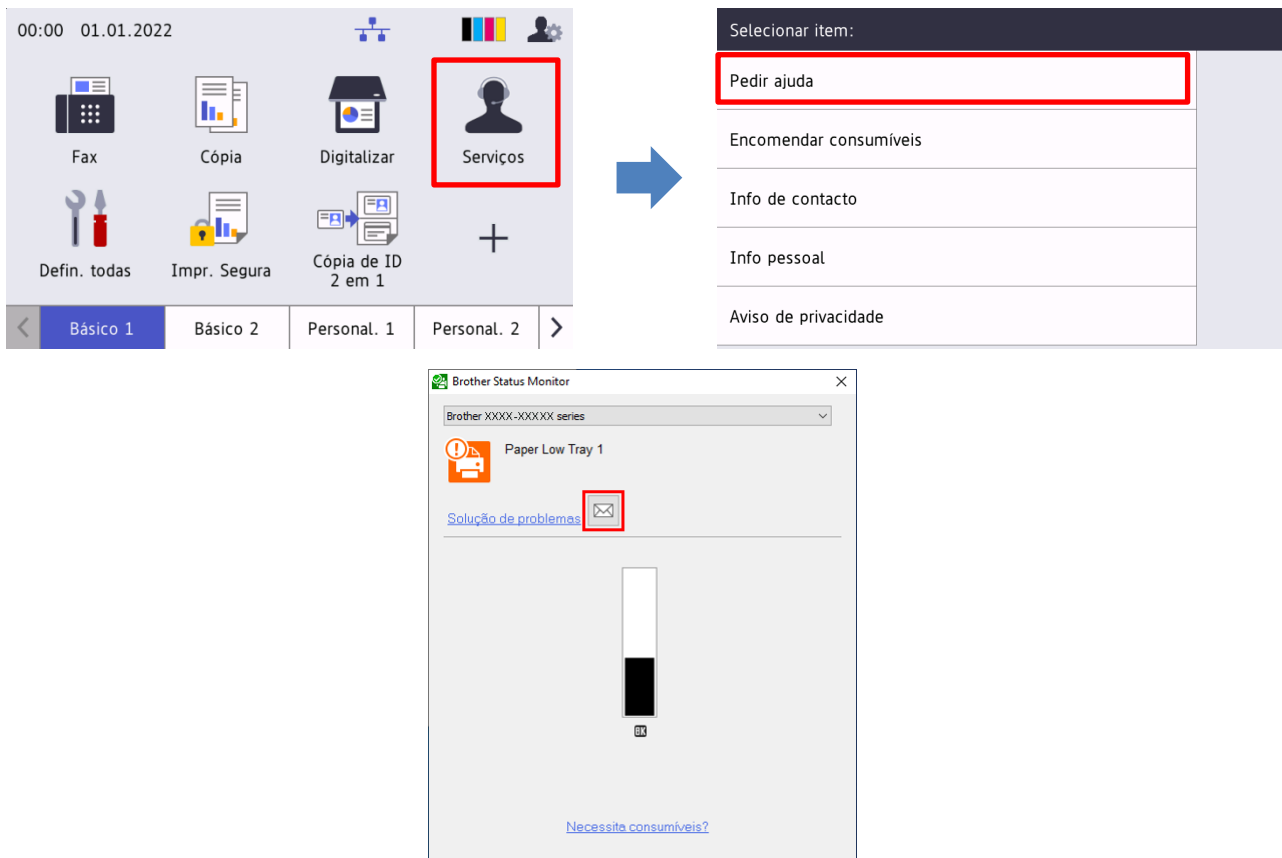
00:00 01.01.2022

Fax

Cópia

Digitalizar

Serviços

Defin. todas

Impr. Segura

Cópia de ID 2 em 1

+

Básico 1 | Básico 2 | Personal. 1 | Personal. 2

Selecionar item:

Pedir ajuda

Encomendar consumíveis

Info de contacto

Info pessoal

Aviso de privacidade

Brother Status Monitor

Brother XXXX-XXXXX series

Paper Low Tray 1

Solução de problemas

BK

Necessita consumíveis?